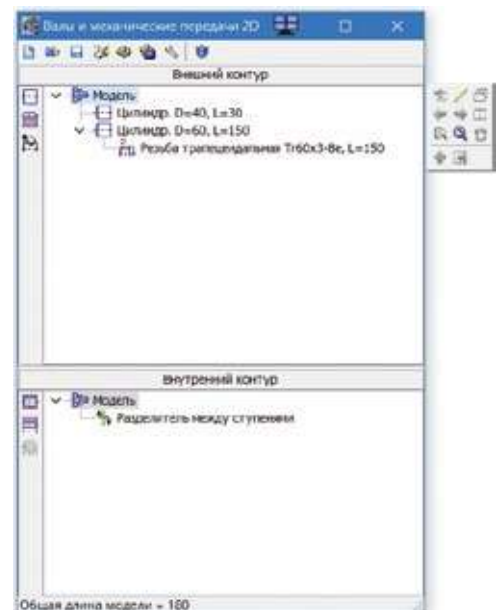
Валы и механические передачи 2D

Внешний контур

Модель
Цилиндр. D=40, L=30
Цилиндр. D=60, L=150
Резьба трапецеидальная Tr60x3-8e, L=150

Внутренний контур

Модель
Разделитель между ступенями

Общая длина модели = 180